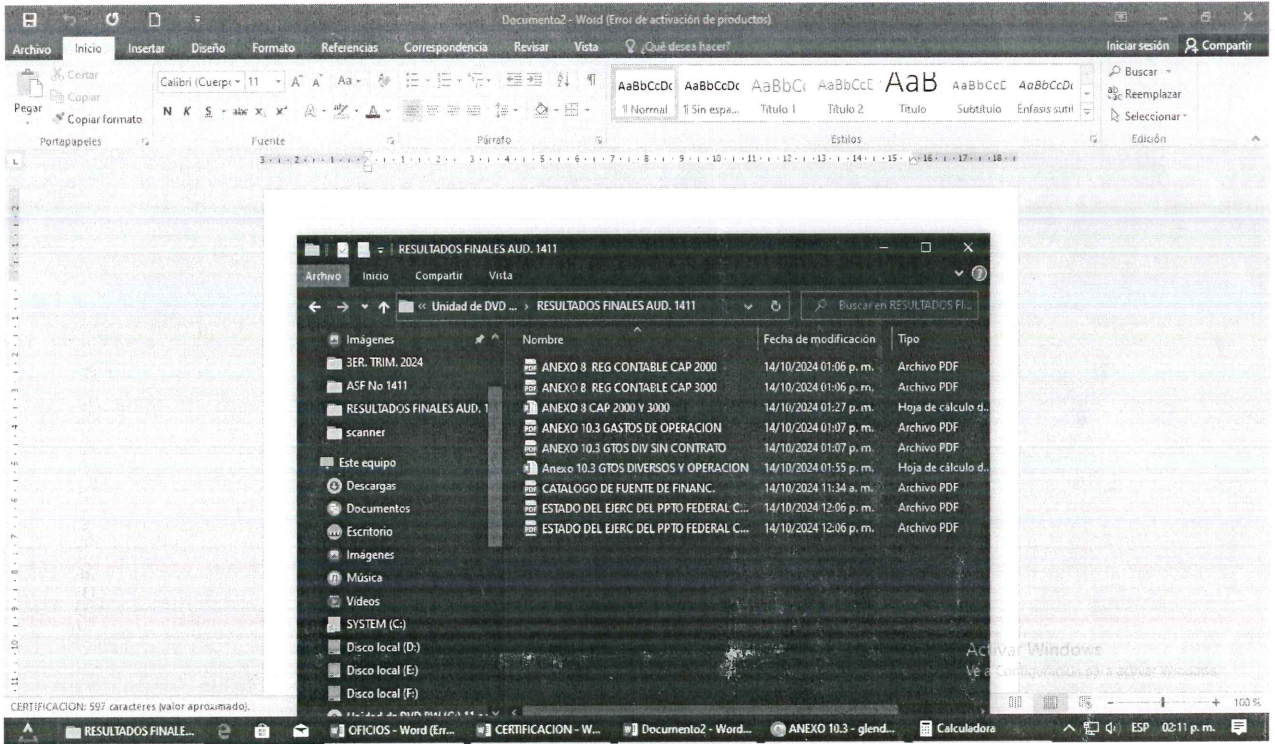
Documento2 - Word (Error de activación de productos)

Archivo Inicio Insertar Diseño Formato Referencias Correspondencia Revisar Vista ¿Qué desea hacer? Iniciar sesión Compartir

Cortar Copiar Pegar Copiar formato Portapapeles
Calibri (Cuerpo 11 Fuente
Párrafo
AaBbCcDc ¶ Normal AaBbCcDc ¶ Sin espa... AaBbCc Título 1 AaBbCcE Título 2 AaB Título AaBbCcE Subtítulo AaBbCcDc Énfasis sutil
Estilos
Buscar Reemplazar Seleccionar Edición

RESULTADOS FINALES AUD. 1411
Archivo Inicio Compartir Vista
« Unidad de DVD ... › RESULTADOS FINALES AUD. 1411
Buscar en RESULTADOS FI...

Imágenes
3ER. TRIM. 2024
ASF No 1411
RESULTADOS FINALES AUD. 1
scanner
Este equipo
Descargas
Documentos
Escritorio
Imágenes
Música
Vídeos
SYSTEM (C:)
Disco local (D:)
Disco local (E:)
Disco local (F:)

| Nombre | Fecha de modificación | Tipo |
|---|---|---|
| ANEXO 8 REG CONTABLE CAP 2000 | 14/10/2024 01:06 p. m. | Archivo PDF |
| ANEXO 8 REG CONTABLE CAP 3000 | 14/10/2024 01:06 p. m. | Archivo PDF |
| ANEXO 8 CAP 2000 Y 3000 | 14/10/2024 01:27 p. m. | Hoja de cálculo d... |
| ANEXO 10.3 GASTOS DE OPERACION | 14/10/2024 01:07 p. m. | Archivo PDF |
| ANEXO 10.3 GTOS DIV SIN CONTRATO | 14/10/2024 01:07 p. m. | Archivo PDF |
| Anexo 10.3 GTOS DIVERSOS Y OPERACION | 14/10/2024 01:55 p. m. | Hoja de cálculo d... |
| CATALOGO DE FUENTE DE FINANC. | 14/10/2024 11:34 a. m. | Archivo PDF |
| ESTADO DEL EJERC DEL PPTO FEDERAL C... | 14/10/2024 12:06 p. m. | Archivo PDF |
| ESTADO DEL EJERC DEL PPTO FEDERAL C... | 14/10/2024 12:06 p. m. | Archivo PDF |

Activar Windows
Ve a Configuración para activar Windows.

CERTIFICACION: 597 caracteres (valor aproximado). 100 %

RESULTADOS FINALE... OFICIOS - Word (Err... CERTIFICACION - W... Documento2 - Word... ANEXO 10.3 - glend... Calculadora ESP 02:11 p. m.